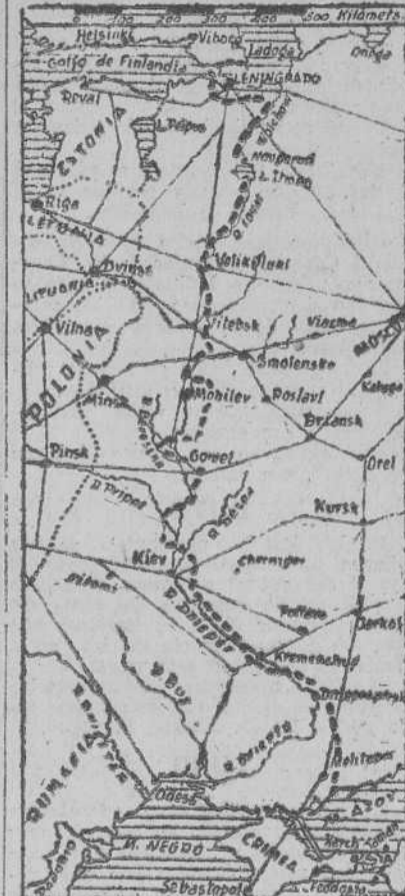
100 200 300 400 500 Kilómets.
Helsinki
Viborg
Ladoga
Onega
Golfo de Finlandia
LENINGRADO
Reval
ESTONIA
L. Peipus
Novgorod
L. Ilmen
Riga
LETONIA
Dvinsk
Velikiy Luki
LITUANIA
Vilna
Vitebsk
Viazma
MOSCU
Smolensko
POLONIA
Minsk
Mohilev
Roslavl
Kaluga
Briansk
Pinsk
Gomel
Orel
R. Pripet
Kursk
Kiev
Chernigov
Poltava
Jarkof
R. Dnieper
Kremenchug
R. Bug
Dniepropetrovsk
RUMANIA
Odesa
Melitopol
AZOV
CRIMEA
Kerch
M. NEGRO
Sebastopol
Feodosia